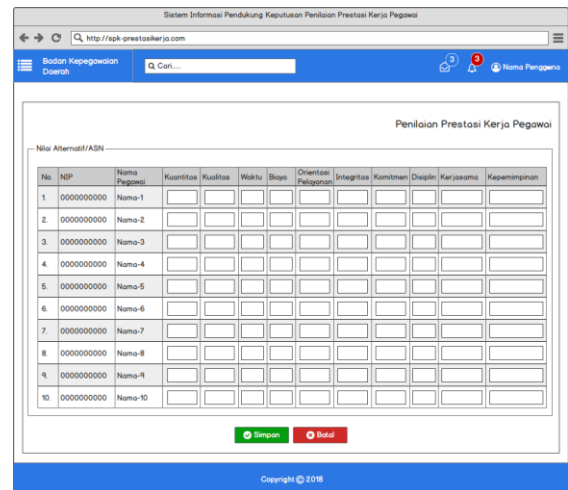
Sistem Informasi Pendukung Keputusan Penilaian Prestasi Kerja Pegawai

http://spk-prestasikerja.com

Badan Kepegawaian Daerah

Cari....

3

3

Nama Pengguna

Penilaian Prestasi Kerja Pegawai

Nilai Alternatif/ASN

| No. | NIP | Nama Pegawai | Kuantitas | Kualitas | Waktu | Biaya | Orientasi Pelayanan | Integritas | Komitmen | Disiplin | Kerjasama | Kepemimpinan |
|---|---|---|---|---|---|---|---|---|---|---|---|---|
| 1. | 0000000000 | Nama-1 | | | | | | | | | | |
| 2. | 0000000000 | Nama-2 | | | | | | | | | | |
| 3. | 0000000000 | Nama-3 | | | | | | | | | | |
| 4. | 0000000000 | Nama-4 | | | | | | | | | | |
| 5. | 0000000000 | Nama-5 | | | | | | | | | | |
| 6. | 0000000000 | Nama-6 | | | | | | | | | | |
| 7. | 0000000000 | Nama-7 | | | | | | | | | | |
| 8. | 0000000000 | Nama-8 | | | | | | | | | | |
| 9. | 0000000000 | Nama-9 | | | | | | | | | | |
| 10. | 0000000000 | Nama-10 | | | | | | | | | | |

Simpan

Batal

Copyright © 2018